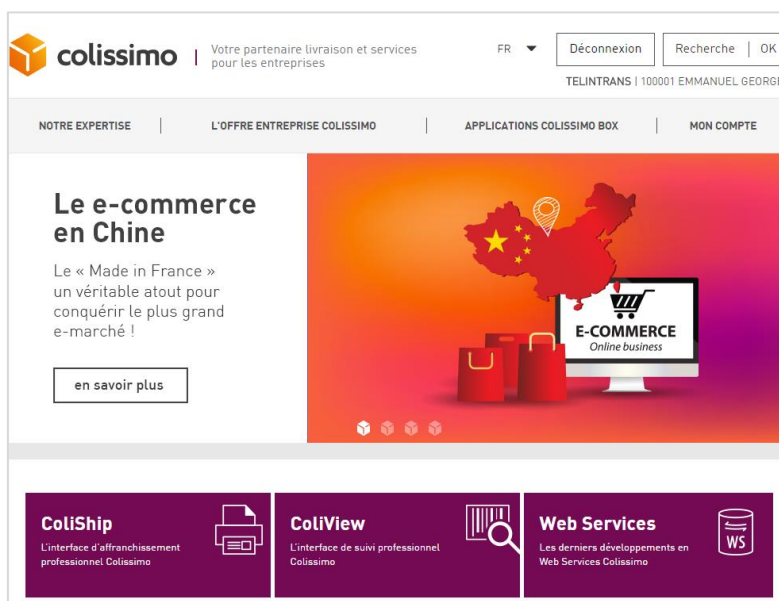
colissimo | Votre partenaire livraison et services pour les entreprises

FR

Déconnexion

Recherche | OK

TELINTRANS | 100001 EMMANUEL GEORG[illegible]

NOTRE EXPERTISE | L'OFFRE ENTREPRISE COLISSIMO | APPLICATIONS COLISSIMO BOX | MON COMPTE

Le e-commerce en Chine

Le « Made in France » un véritable atout pour conquérir le plus grand e-marché !

en savoir plus

E-COMMERCE
Online business

ColiShip
L'interface d'affranchissement professionnel Colissimo

ColiView
L'interface de suivi professionnel Colissimo

Web Services
Les derniers développements en Web Services Colissimo

WS